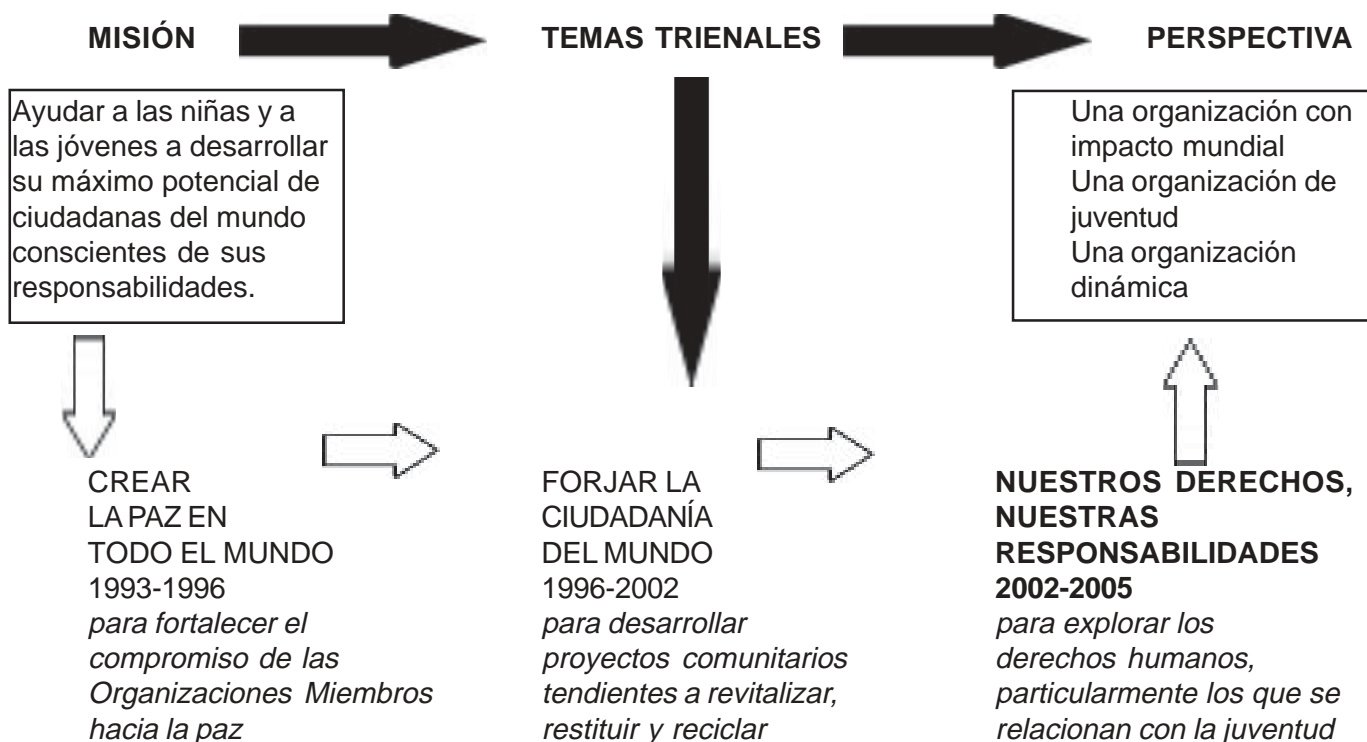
MISIÓN

TEMAS TRIENALES

PERSPECTIVA

Ayudar a las niñas y a las jóvenes a desarrollar su máximo potencial de ciudadanas del mundo conscientes de sus responsabilidades.

Una organización con impacto mundial
Una organización de juventud
Una organización dinámica

CREAR
LA PAZ EN
TODO EL MUNDO
1993-1996
*para fortalecer el compromiso de las Organizaciones Miembros hacia la paz*

FORJAR LA
CIUDADANÍA
DEL MUNDO
1996-2002
*para desarrollar proyectos comunitarios tendientes a revitalizar, restituir y reciclar*

**NUESTROS DERECHOS, NUESTRAS RESPONSABILIDADES**
**2002-2005**
*para explorar los derechos humanos, particularmente los que se relacionan con la juventud*